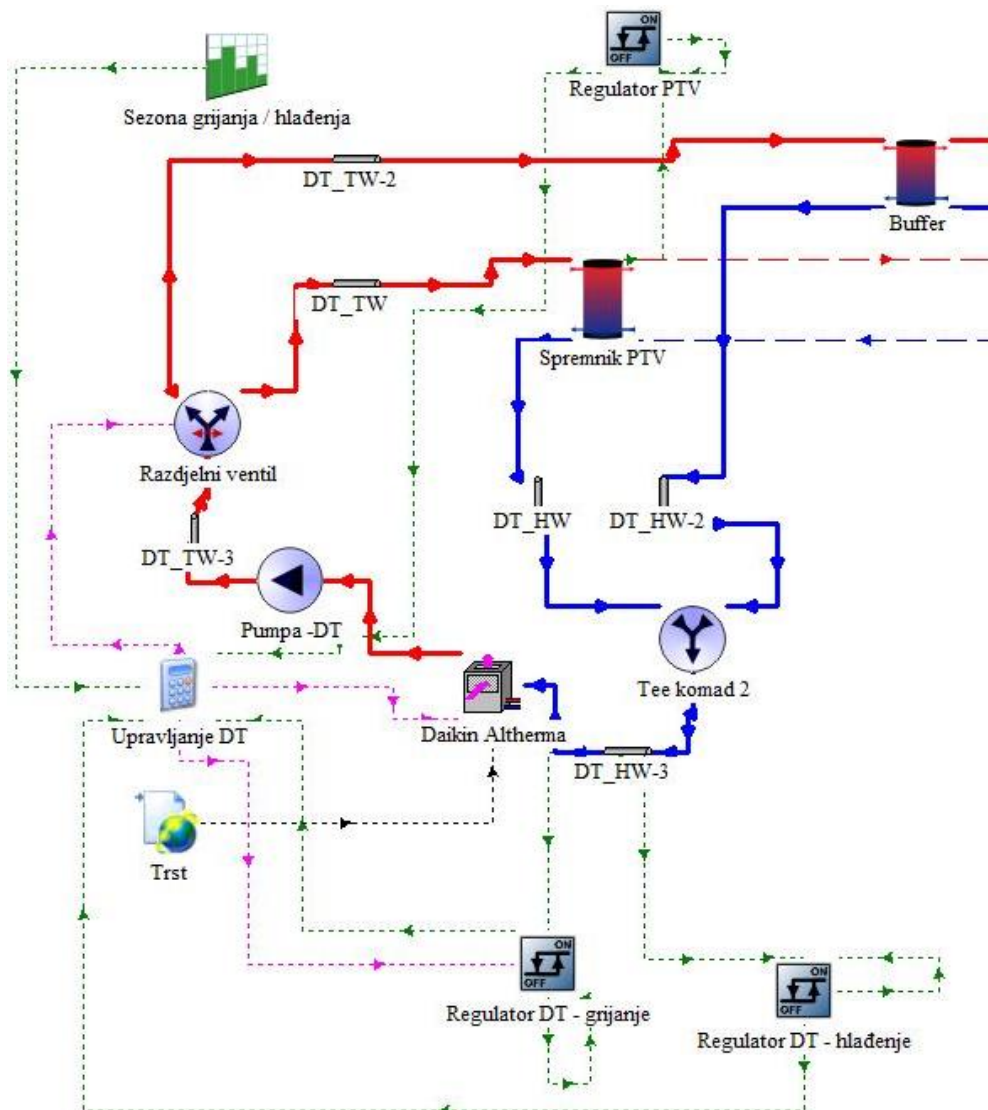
ON
OFF
Regulator PTV

Sezona grijanja / hlađenja

DT_TW-2

Buffer

DT_TW

Spremnik PTV

Razdjelni ventil

DT_HW

DT_HW-2

DT_TW-3

Pumpa -DT

Tee komad 2

Upravljanje DT

Daikin Altherma

DT_HW-3

Trst

ON
OFF
Regulator DT - grijanje

ON
OFF
Regulator DT - hlađenje